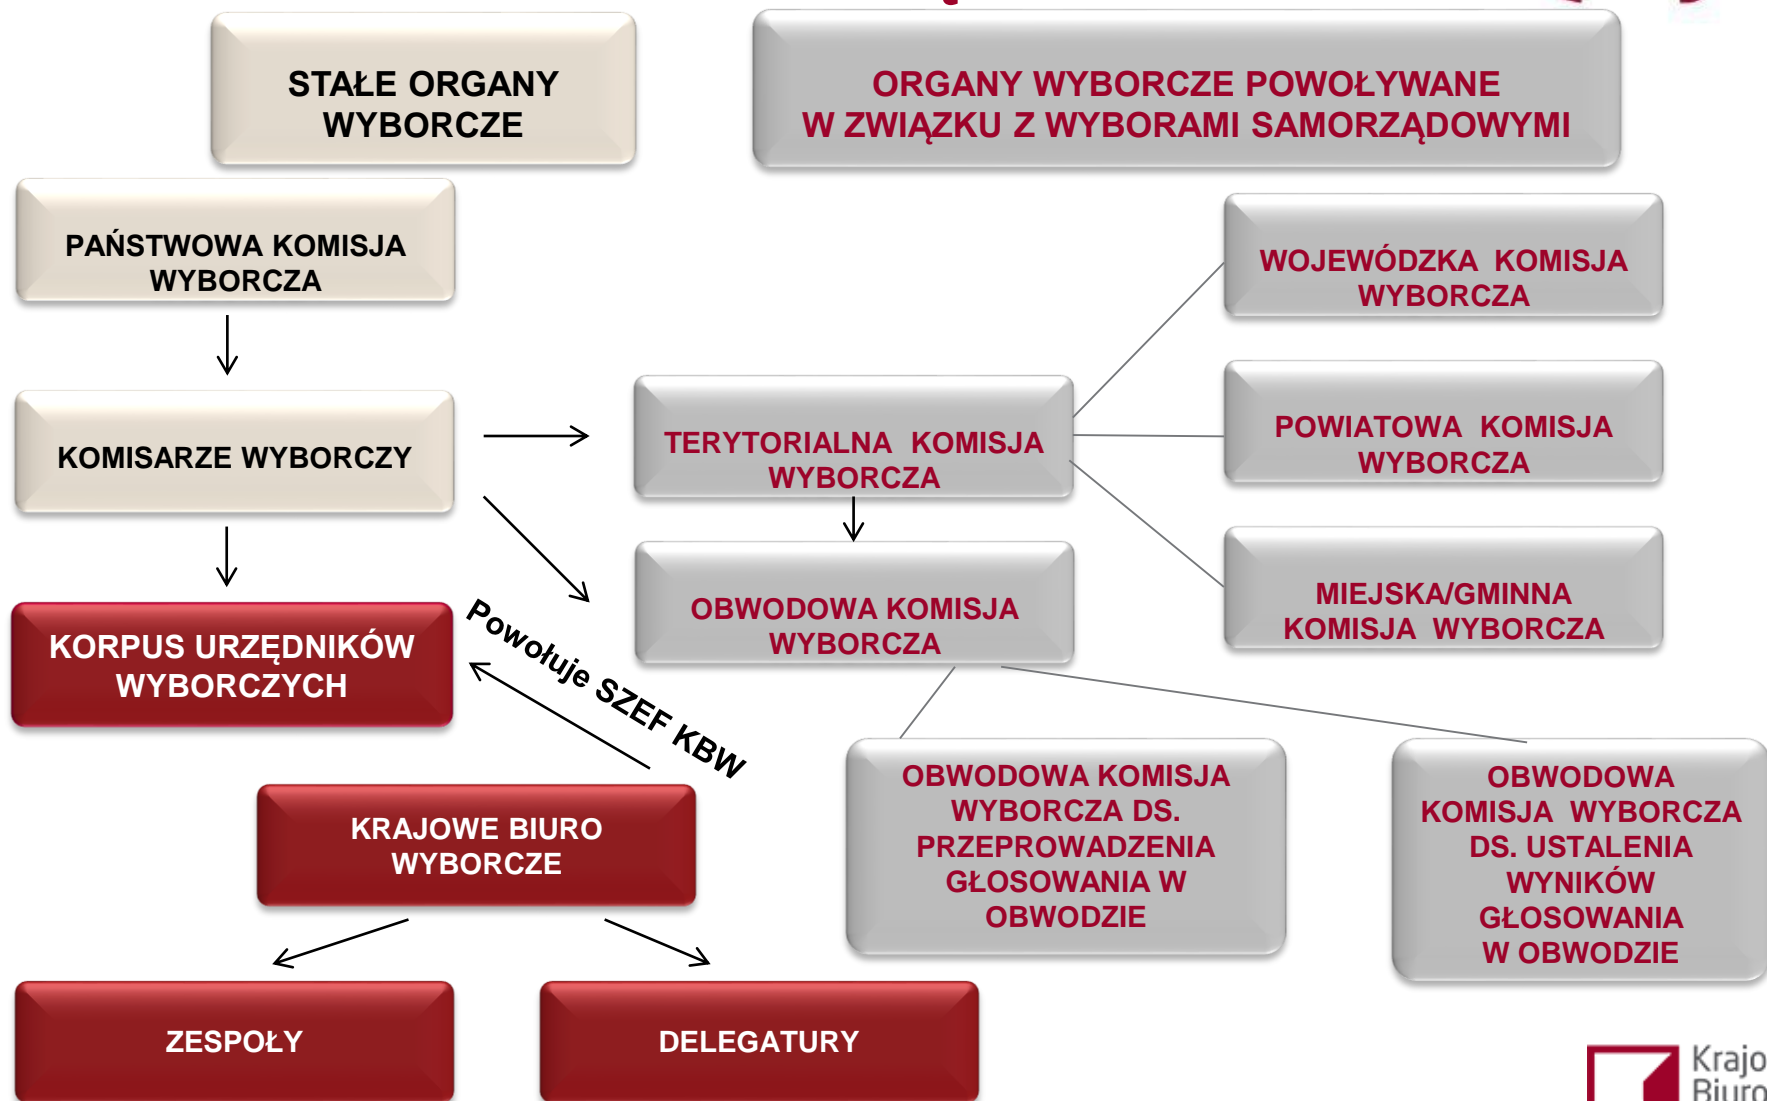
STAŁE ORGANY WYBORCZE

ORGANY WYBORCZE POWOŁYWANE W ZWIĄZKU Z WYBORAMI SAMORZĄDOWYMI

PAŃSTWOWA KOMISJA WYBORCZA

WOJEWÓDZKA KOMISJA WYBORCZA

KOMISARZE WYBORCZY

TERYTORIALNA KOMISJA WYBORCZA

POWIATOWA KOMISJA WYBORCZA

OBWODOWA KOMISJA WYBORCZA

MIEJSKA/GMINNA KOMISJA WYBORCZA

KORPUS URZĘDNIKÓW WYBORCZYCH

Powołuje SZEF KBW

KRAJOWE BIURO WYBORCZE

OBWODOWA KOMISJA WYBORCZA DS. PRZEPROWADZENIA GŁOSOWANIA W OBWODZIE

OBWODOWA KOMISJA WYBORCZA DS. USTALENIA WYNIKÓW GŁOSOWANIA W OBWODZIE

ZESPOŁY

DELEGATURY

Krajo Biuro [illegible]